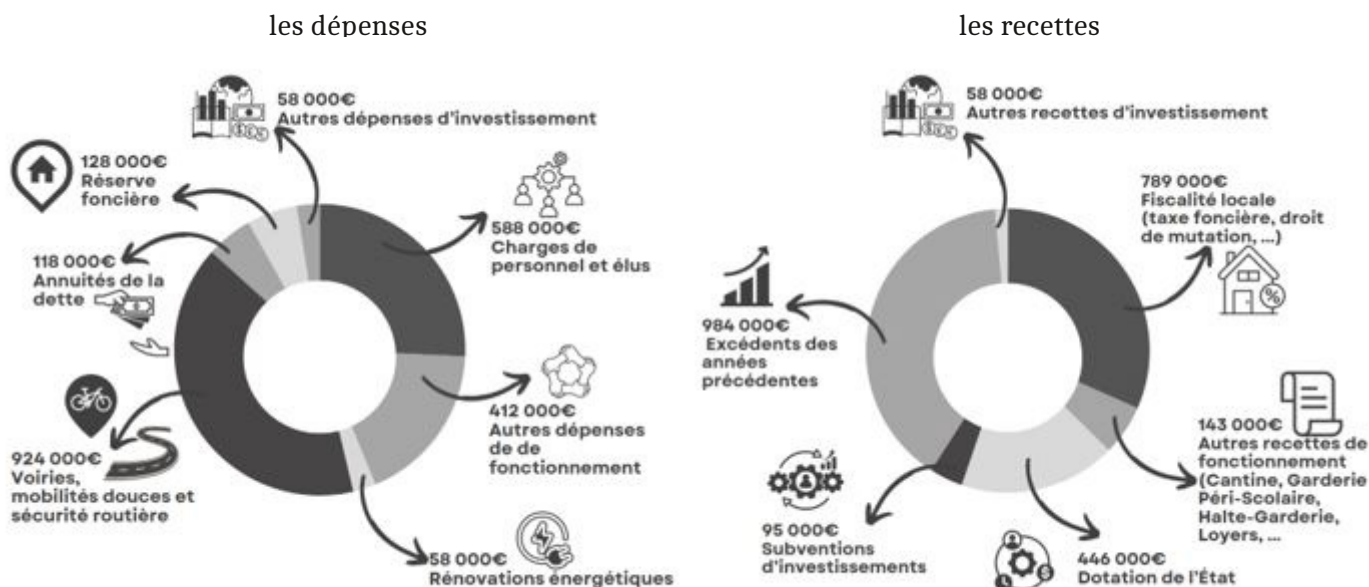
les dépenses

58 000€
Autres dépenses d'investissement

128 000€
Réserve foncière

588 000€
Charges de personnel et élus

118 000€
Annuités de la dette

412 000€
Autres dépenses de de fonctionnement

924 000€
Voiries, mobilités douces et sécurité routière

58 000€
Rénovations énergétiques

les recettes

58 000€
Autres recettes d'investissement

789 000€
Fiscalité locale (taxe foncière, droit de mutation, ...)

984 000€
Excédents des années précédentes

143 000€
Autres recettes de fonctionnement (Cantine, Garderie Péri-Scolaire, Halte-Garderie, Loyers, ...

95 000€
Subventions d'investissements

446 000€
Dotation de l'État